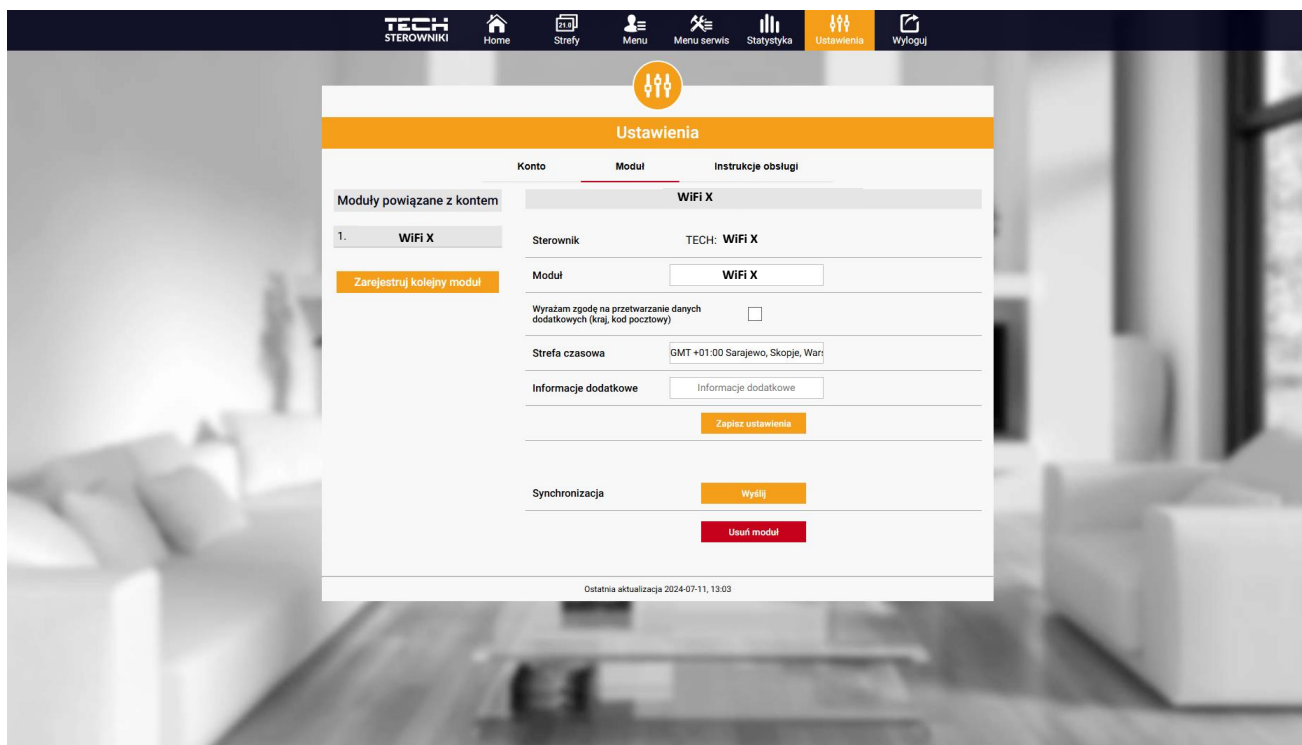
TECH STEROWNIKI Home 21.0 Strefy Menu Menu serwis Statystyka Ustawienia Wyloguj

Ustawienia

Konto Moduł Instrukcje obsługi

Moduły powiązane z kontem

1. WiFi X

Zarejestruj kolejny moduł

WiFi X

| | |
|---|---|
| Sterownik | TECH: WiFi X |
| Moduł | WiFi X |
| Wyrażam zgodę na przetwarzanie danych dodatkowych (kraj, kod pocztowy) | |
| Strefa czasowa | GMT +01:00 Sarajewo, Skopje, Wars |
| Informacje dodatkowe | Informacje dodatkowe |

Zapisz ustawienia

Synchronizacja Wyślij

Usuń moduł

Ostatnia aktualizacja 2024-07-11, 13:03